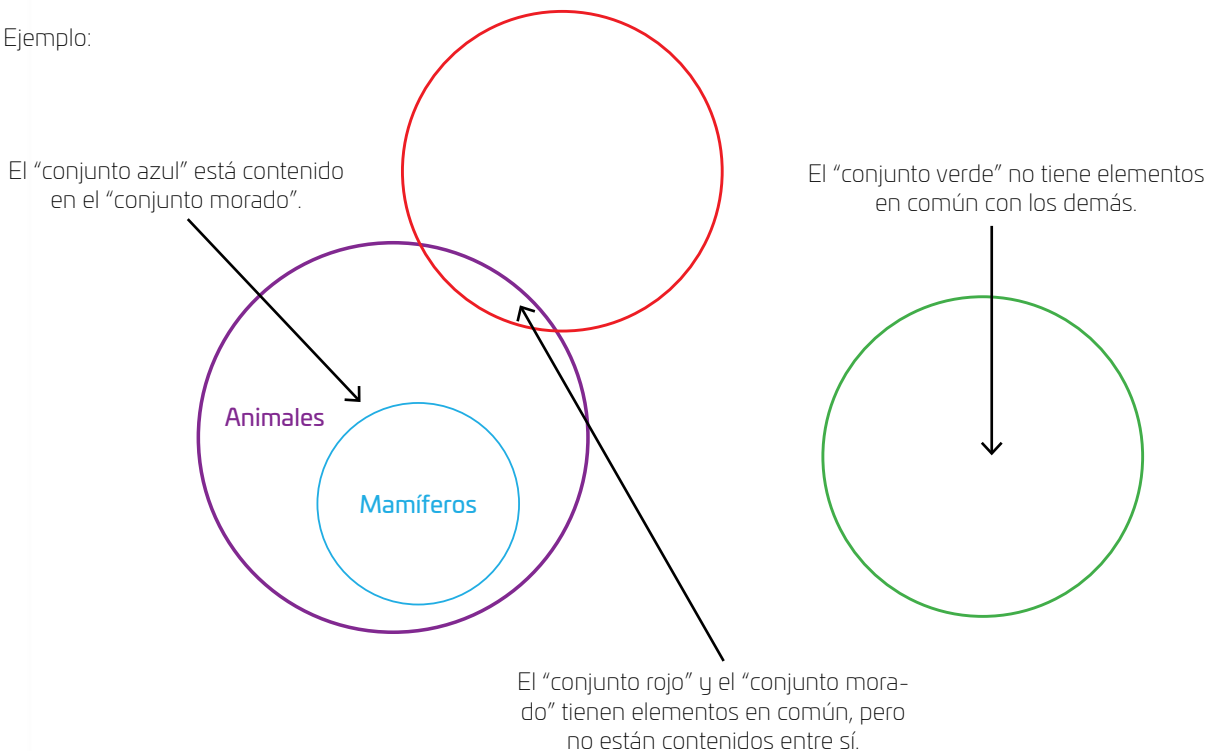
Ejemplo:

El “conjunto azul” está contenido en el “conjunto morado”.

El “conjunto verde” no tiene elementos en común con los demás.

Animales

Mamíferos

El “conjunto rojo” y el “conjunto morado” tienen elementos en común, pero no están contenidos entre sí.